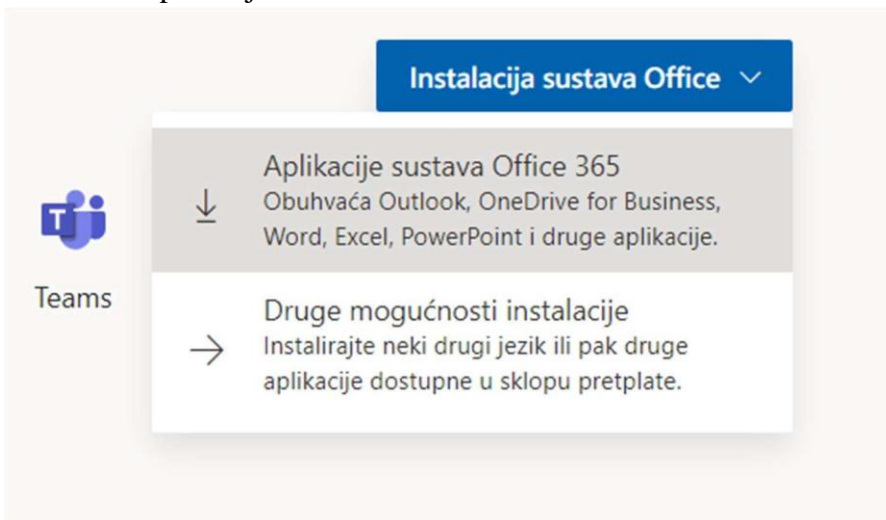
Instalacija sustava Office

Aplikacije sustava Office 365
Obuhvaća Outlook, OneDrive for Business, Word, Excel, PowerPoint i druge aplikacije.

Teams

Druge mogućnosti instalacije
Instalirajte neki drugi jezik ili pak druge aplikacije dostupne u sklopu pretplate.